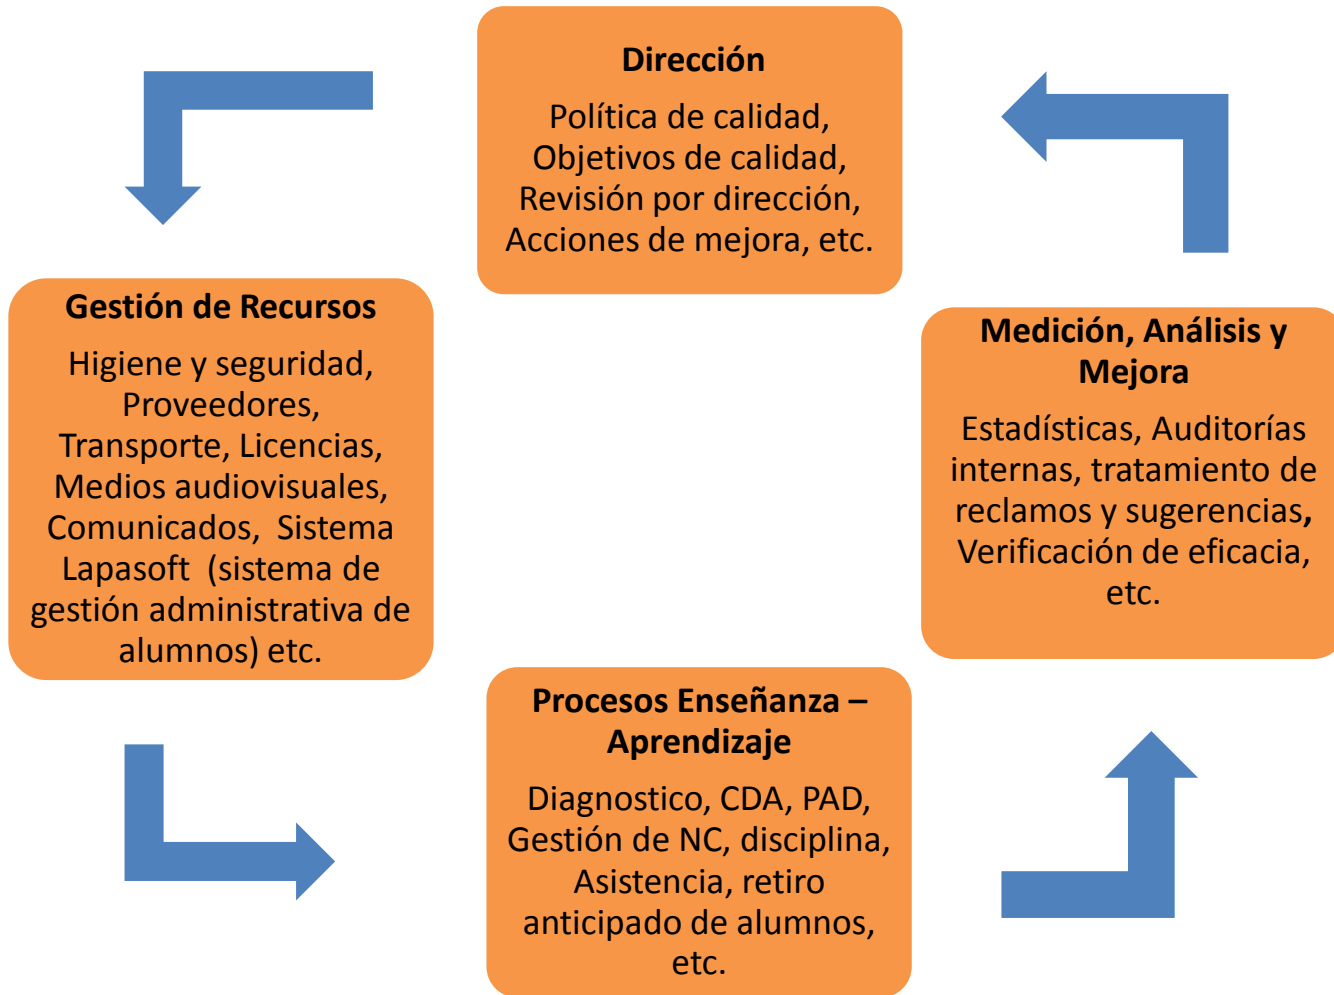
Dirección

Política de calidad, Objetivos de calidad, Revisión por dirección, Acciones de mejora, etc.

Gestión de Recursos

Higiene y seguridad, Proveedores, Transporte, Licencias, Medios audiovisuales, Comunicados, Sistema Lapasoft (sistema de gestión administrativa de alumnos) etc.

Medición, Análisis y Mejora

Estadísticas, Auditorías internas, tratamiento de reclamos y sugerencias, Verificación de eficacia, etc.

Procesos Enseñanza – Aprendizaje

Diagnostico, CDA, PAD, Gestión de NC, disciplina, Asistencia, retiro anticipado de alumnos, etc.